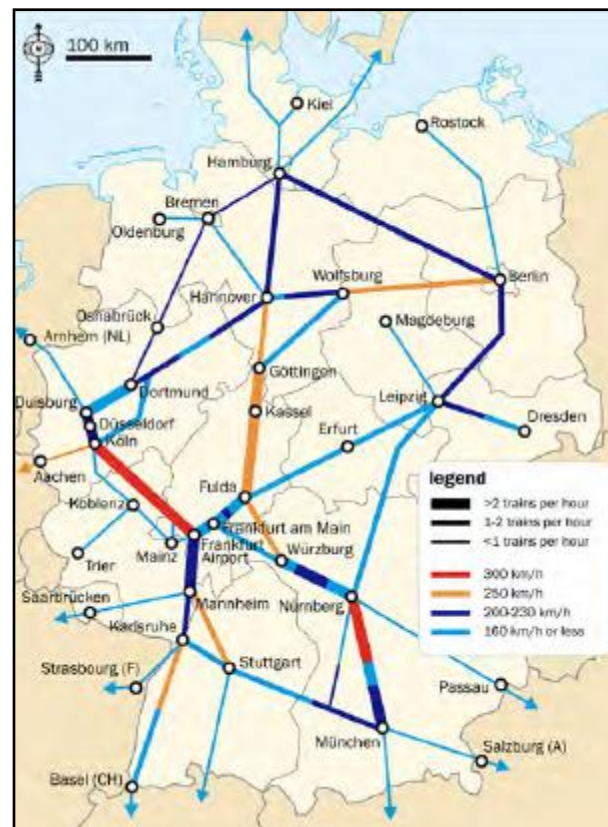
100 km

Kiel
Rostock
Hamburg
Bremen
Oldenburg
Wolfsburg
Berlin
Hannover
Osnabrück
Magdeburg
Arnhem (NL)
Göttingen
Dortmund
Leipzig
Duisburg
Kassel
Düsseldorf
Dresden
Köln
Erfurt
Aachen
Fulda
Koblenz
Frankfurt am Main
Mainz
Frankfurt Airport
Würzburg
Trier
Saarbrücken
Mannheim
Nürnberg
Karlsruhe
Strasbourg (F)
Stuttgart
Passau
München
Salzburg (A)
Basel (CH)

legend
>2 trains per hour
1-2 trains per hour
<1 trains per hour
300 km/h
250 km/h
200-230 km/h
160 km/h or less